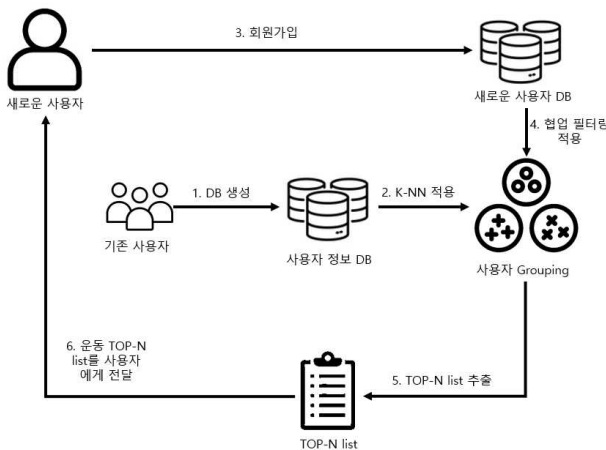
3. 회원가입

새로운 사용자

새로운 사용자 DB

4. 협업 필터링 적용

1. DB 생성

2. K-NN 적용

기존 사용자

사용자 정보 DB

사용자 Grouping

6. 운동 TOP-N list를 사용자에게 전달

5. TOP-N list 추출

TOP-N list